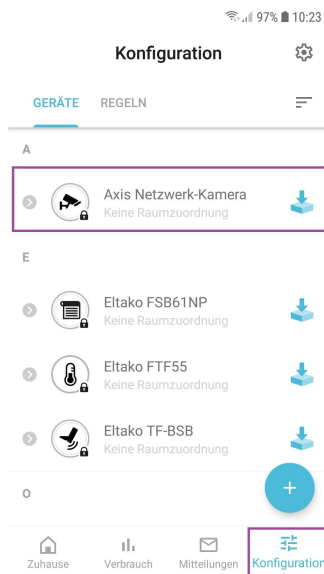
97% 10:23

Konfiguration

GERÄTE REGELN

A

Axis Netzwerk-Kamera
Keine Raumzuordnung

E

Eltako FSB61NP
Keine Raumzuordnung

Eltako FTF55
Keine Raumzuordnung

Eltako TF-BSB
Keine Raumzuordnung

O

+

Zuhause Verbrauch Mitteilungen Konfiguration